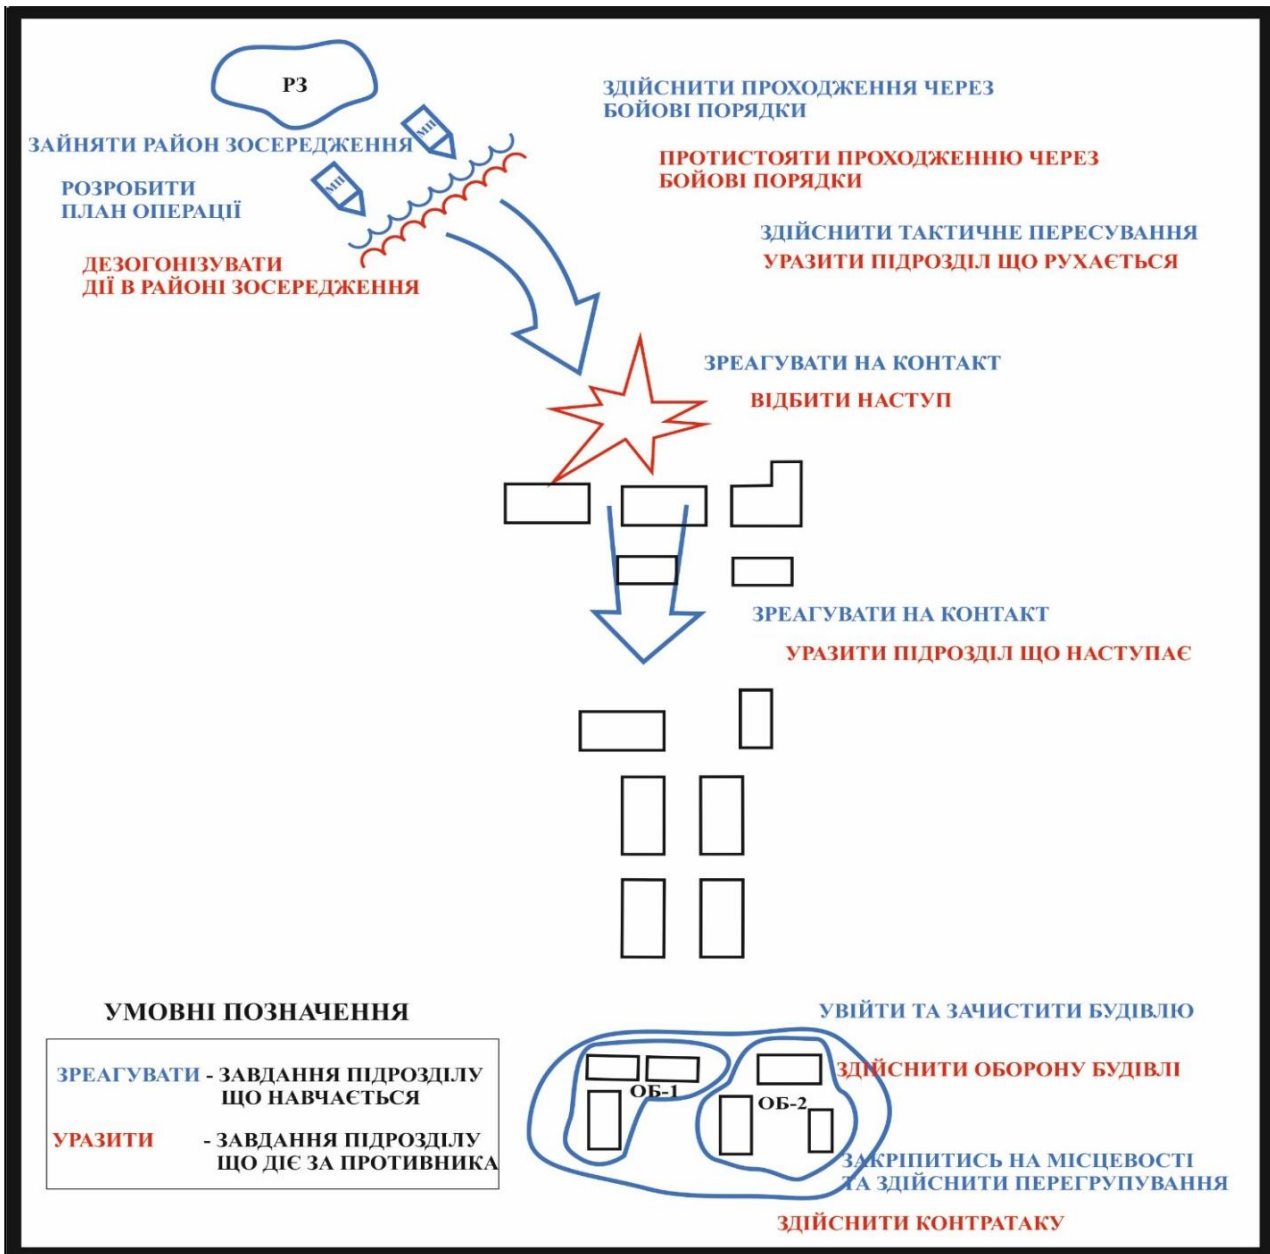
РЗ

ЗАЙНЯТИ РАЙОН ЗОСЕРЕДЖЕННЯ

МП

МП

РОЗРОБИТИ ПЛАН ОПЕРАЦІЇ

ДЕЗОГОНІЗУВАТИ ДІЇ В РАЙОНІ ЗОСЕРЕДЖЕННЯ

ЗДІЙСНИТИ ПРОХОДЖЕННЯ ЧЕРЕЗ БОЙОВІ ПОРЯДКИ

ПРОТИСТОЯТИ ПРОХОДЖЕННЮ ЧЕРЕЗ БОЙОВІ ПОРЯДКИ

ЗДІЙСНИТИ ТАКТИЧНЕ ПЕРЕСУВАННЯ

УРАЗИТИ ПІДРОЗДІЛ ЩО РУХАЄТЬСЯ

ЗРЕАГУВАТИ НА КОНТАКТ

ВІДБИТИ НАСТУП

ЗРЕАГУВАТИ НА КОНТАКТ

УРАЗИТИ ПІДРОЗДІЛ ЩО НАСТУПАЄ

УМОВНІ ПОЗНАЧЕННЯ

ЗРЕАГУВАТИ - ЗАВДАННЯ ПІДРОЗДІЛУ ЩО НАВЧАЄТЬСЯ

УРАЗИТИ - ЗАВДАННЯ ПІДРОЗДІЛУ ЩО ДІЄ ЗА ПРОТИВНИКА

УВІЙТИ ТА ЗАЧИСТИТИ БУДІВЛЮ

ЗДІЙСНИТИ ОБОРОНУ БУДІВЛІ

ОБ-1

ОБ-2

ЗАКРІПИТИСЬ НА МІСЦЕВОСТІ ТА ЗДІЙСНИТИ ПЕРЕГРУПУВАННЯ

ЗДІЙСНИТИ КОНТРАТАКУ